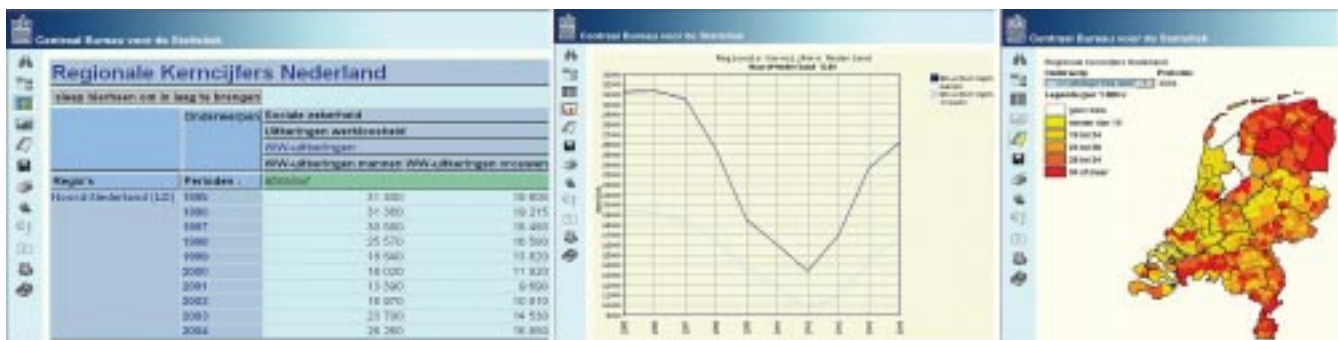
Centraal Bureau voor de Statistiek

Regionale Kerncijfers Nederland

sleep titeltjes om in laag te brengen

| | Onderwerpen | Sociale zekerheid | |
|---|---|---|---|
| | | Uitkeringen werkloosheid | |
| | | WW-uitkeringen | |
| | | WW-uitkeringen mannen | WW-uitkeringen vrouwen |
| Regio's | Perioden | absoluut | |
| Noord-Nederland (LD) | 1995 | 31 880 | 18 800 |
| | 1996 | 31 380 | 19 215 |
| | 1997 | 30 680 | 18 460 |
| | 1998 | 25 570 | 16 590 |
| | 1999 | 19 840 | 13 820 |
| | 2000 | 16 020 | 11 820 |
| | 2001 | 13 390 | 9 890 |
| | 2002 | 16 970 | 10 810 |
| | 2003 | 23 790 | 14 530 |
| | 2004 | 26 260 | 16 950 |

Centraal Bureau voor de Statistiek

Regionale Kerncijfers Nederland
Noord-Nederland (LD)

Centraal Bureau voor de Statistiek

Regionale Kerncijfers Nederland
Onderwerp
Perioden
2004
Legenda (per 1 000 ×)
geen data
minder dan 10
10 tot 14
14 tot 20
20 tot 24
24 of meer